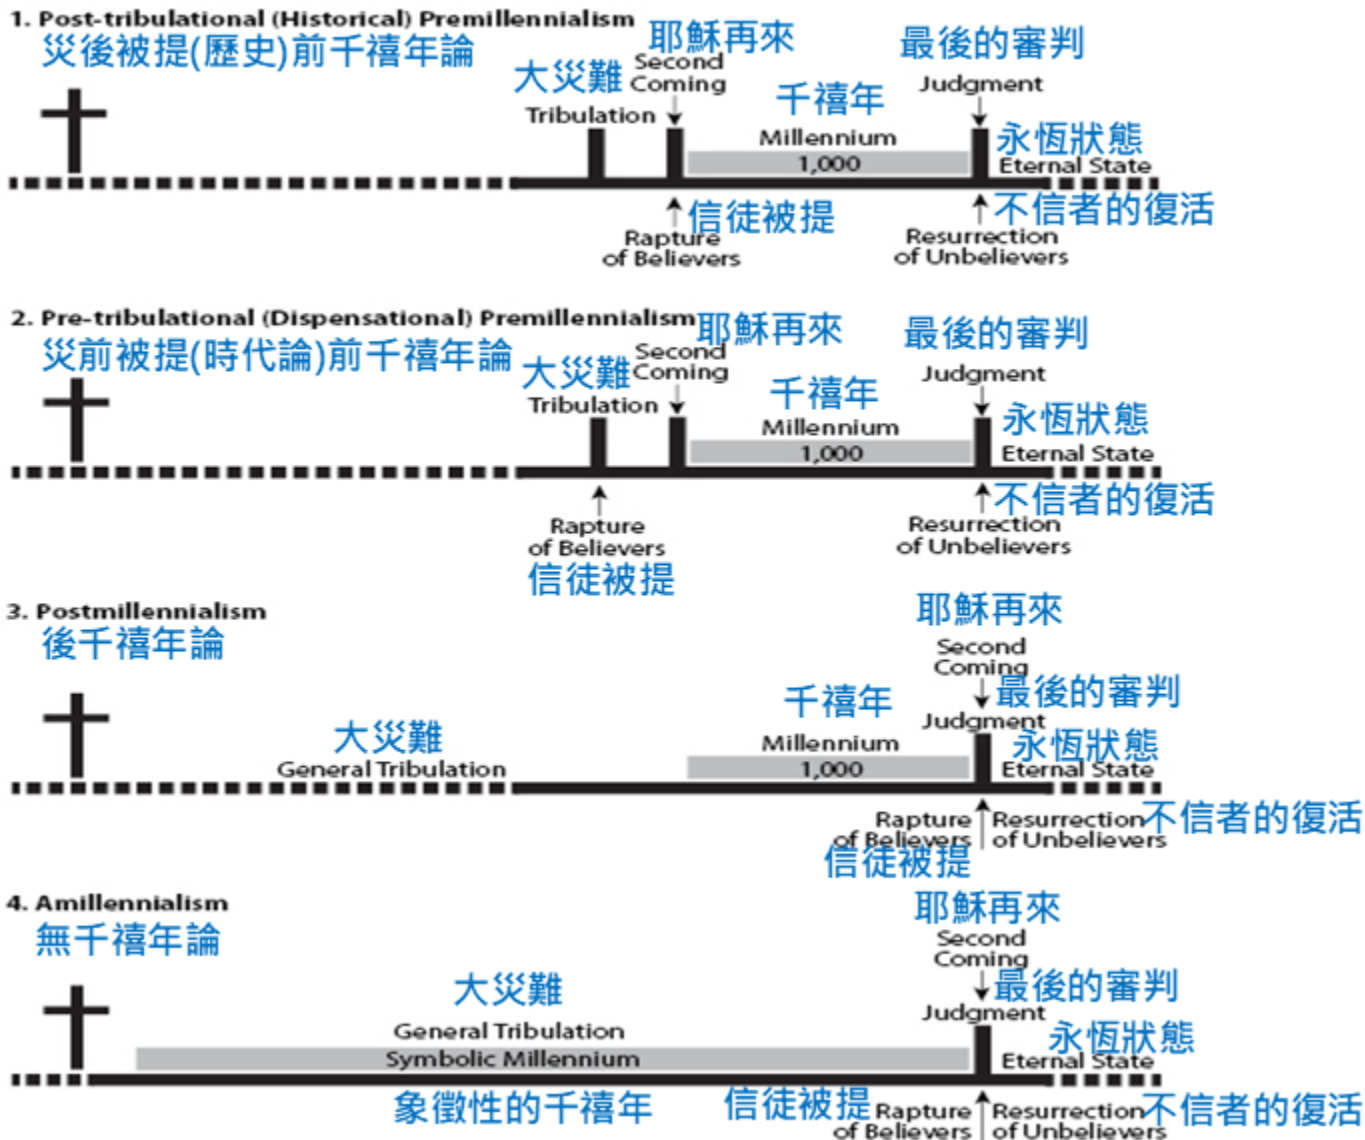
1. Post-tribulational (Historical) Premillennialism
災後被提(歷史)前千禧年論

大災難 Tribulation
耶穌再來 Second Coming
千禧年 Millennium 1,000
最後的審判 Judgment
永恆狀態 Eternal State
信徒被提 Rapture of Believers
不信者的復活 Resurrection of Unbelievers

2. Pre-tribulational (Dispensational) Premillennialism
災前被提(時代論)前千禧年論

大災難 Tribulation
耶穌再來 Second Coming
千禧年 Millennium 1,000
最後的審判 Judgment
永恆狀態 Eternal State
Rapture of Believers 信徒被提
不信者的復活 Resurrection of Unbelievers

3. Postmillennialism
後千禧年論

大災難 General Tribulation
千禧年 Millennium 1,000
耶穌再來 Second Coming
最後的審判 Judgment
永恆狀態 Eternal State
Rapture of Believers 信徒被提
Resurrection of Unbelievers 不信者的復活

4. Amillennialism
無千禧年論

大災難 General Tribulation
Symbolic Millennium
象徵性的千禧年
耶穌再來 Second Coming
最後的審判 Judgment
永恆狀態 Eternal State
信徒被提 Rapture of Believers
Resurrection of Unbelievers 不信者的復活